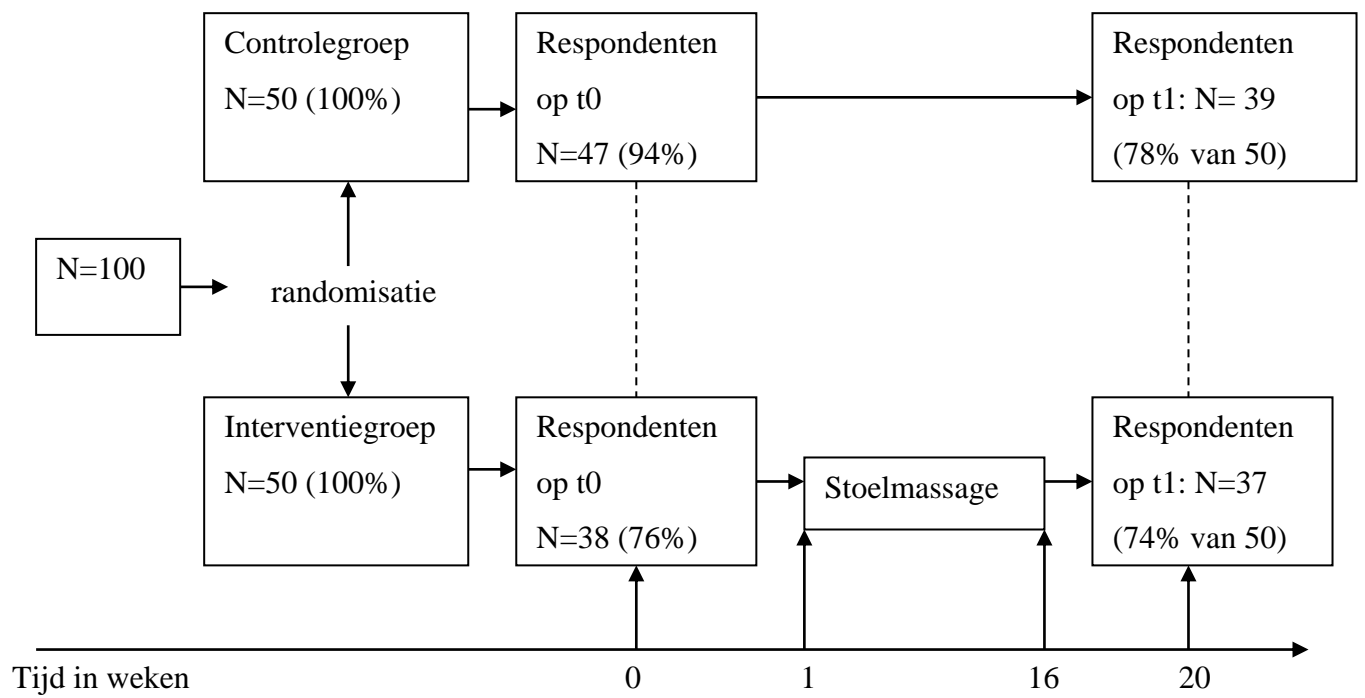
Controlegroep
N=50 (100%)

Respondenten
op t0
N=47 (94%)

Respondenten
op t1: N= 39
(78% van 50)

N=100

randomisatie

Interventiegroep
N=50 (100%)

Respondenten
op t0
N=38 (76%)

Stoelmassage

Respondenten
op t1: N=37
(74% van 50)

Tijd in weken

0

1

16

20